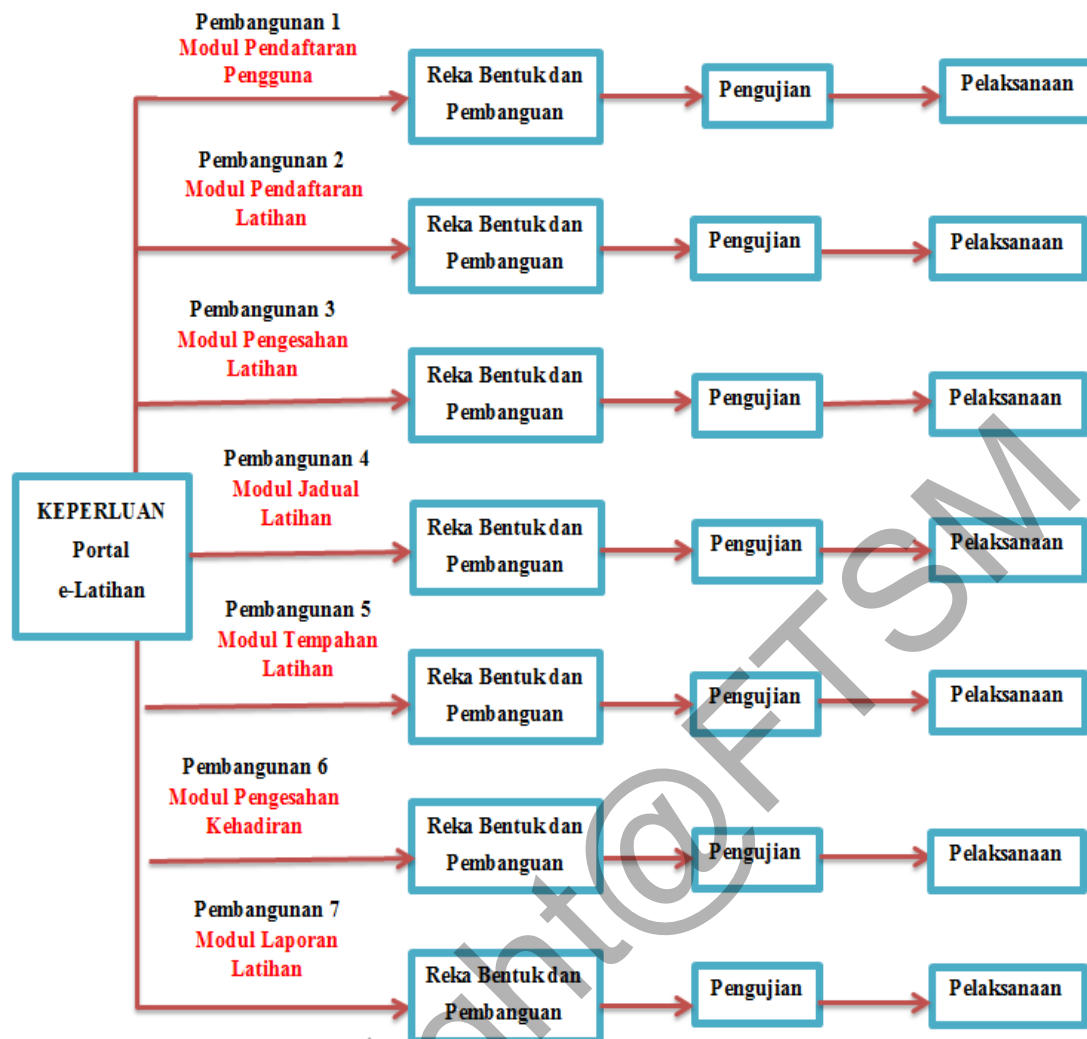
KEPERLUAN Portal e-Latihan

Pembangunan 1
Modul Pendaftaran Pengguna

Reka Bentuk dan Pembangunan

Pengujian

Pelaksanaan

Pembangunan 2
Modul Pendaftaran Latihan

Reka Bentuk dan Pembangunan

Pengujian

Pelaksanaan

Pembangunan 3
Modul Pengesahan Latihan

Reka Bentuk dan Pembangunan

Pengujian

Pelaksanaan

Pembangunan 4
Modul Jadual Latihan

Reka Bentuk dan Pembangunan

Pengujian

Pelaksanaan

Pembangunan 5
Modul Tempahan Latihan

Reka Bentuk dan Pembangunan

Pengujian

Pelaksanaan

Pembangunan 6
Modul Pengesahan Kehadiran

Reka Bentuk dan Pembangunan

Pengujian

Pelaksanaan

Pembangunan 7
Modul Laporan Latihan

Reka Bentuk dan Pembangunan

Pengujian

Pelaksanaan

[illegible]nt@FTSM